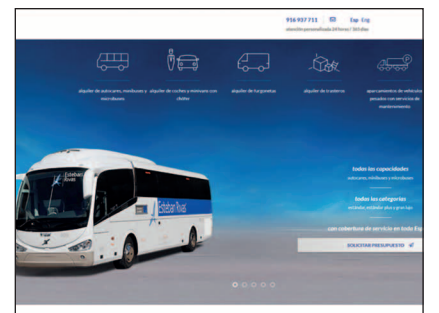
916 937 711 Esp Eng
atención personalizada 24 horas / 365 días

alquiler de autocares, minibuses y microbuses

alquiler de coches y minivans con chófer

alquiler de furgonetas

alquiler de trasteros

aparcamiento de vehículos pesados con servicio de mantenimiento

todas las capacidades
autocares, minibuses y microbuses

todas las categorías
estándar, estándar plus y gran lujo

con cobertura de servicio en todo Esp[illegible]

SOLICITAR PRESUPUESTO

Esteban Rivas